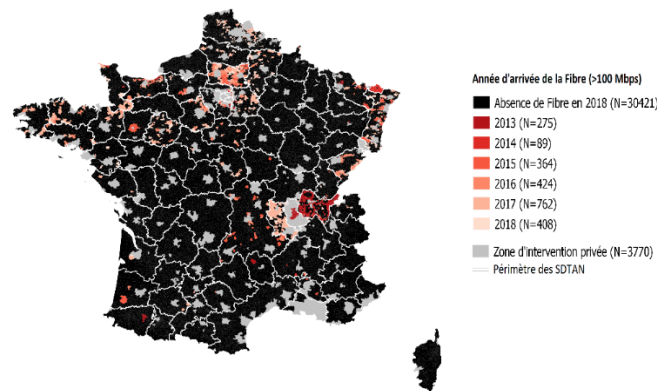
Année d'arrivée de la Fibre (>100 Mbps)

Absence de Fibre en 2018 (N=30421)

2013 (N=275)

2014 (N=89)

2015 (N=364)

2016 (N=424)

2017 (N=762)

2018 (N=408)

Zone d'intervention privée (N=3770)

Périmètre des SDTAN